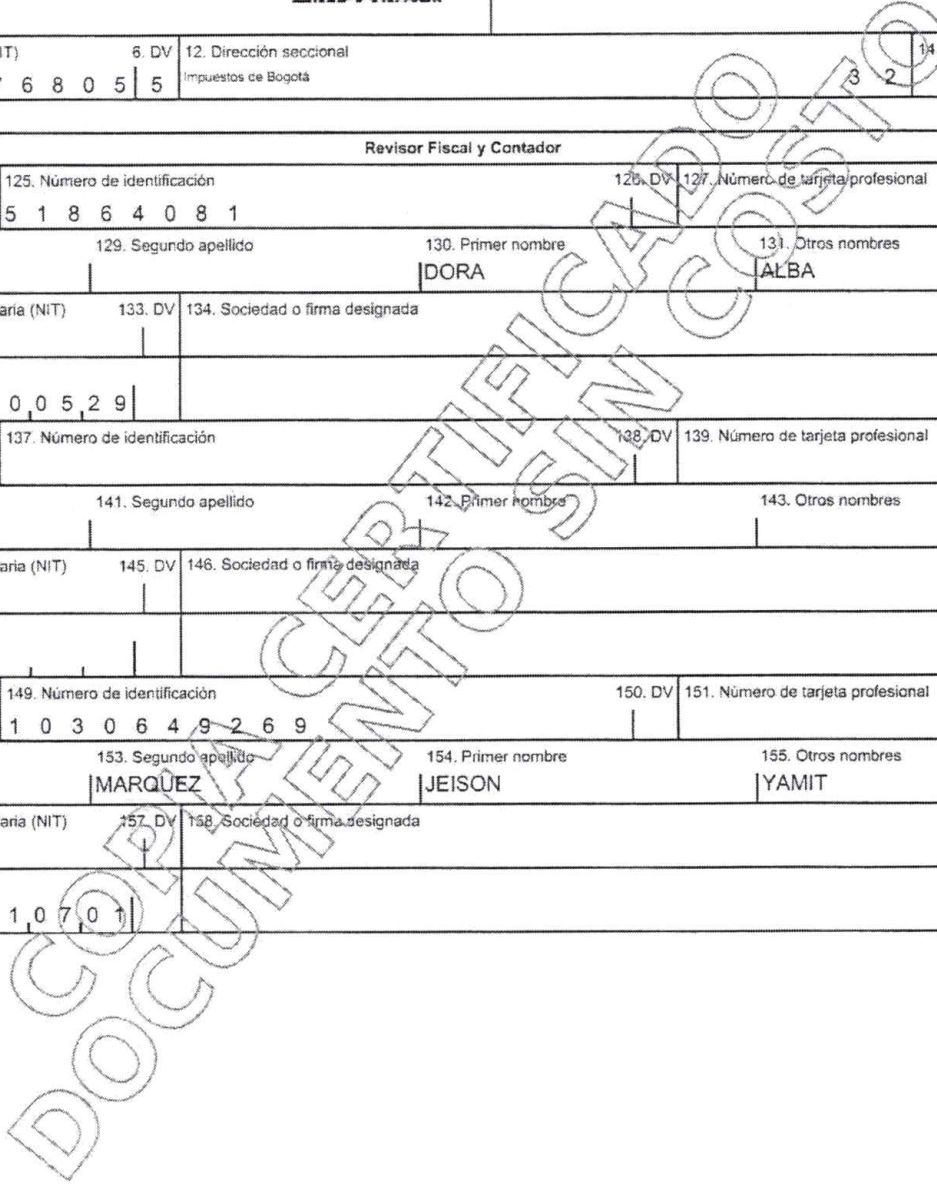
IT) 6. DV 12. Dirección seccional
Impuestos de Bogotá
7 6 8 0 5 5 3 2 14

Revisor Fiscal y Contador

125. Número de identificación 126. DV 127. Número de tarjeta profesional
5 1 8 6 4 0 8 1
129. Segundo apellido 130. Primer nombre 131. Otros nombres
DORA ALBA
aria (NIT) 133. DV 134. Sociedad o firma designada
0 0 5 2 9

137. Número de identificación 138. DV 139. Número de tarjeta profesional
141. Segundo apellido 142. Primer nombre 143. Otros nombres
aria (NIT) 145. DV 146. Sociedad o firma designada

149. Número de identificación 150. DV 151. Número de tarjeta profesional
1 0 3 0 6 4 9 2 6 9
153. Segundo apellido 154. Primer nombre 155. Otros nombres
MARQUEZ JEISON YAMIT
aria (NIT) 157. DV 158. Sociedad o firma designada
1 0 7 0 1

COPIA CERTIFICADO
DOCUMENTO SIN COSTO